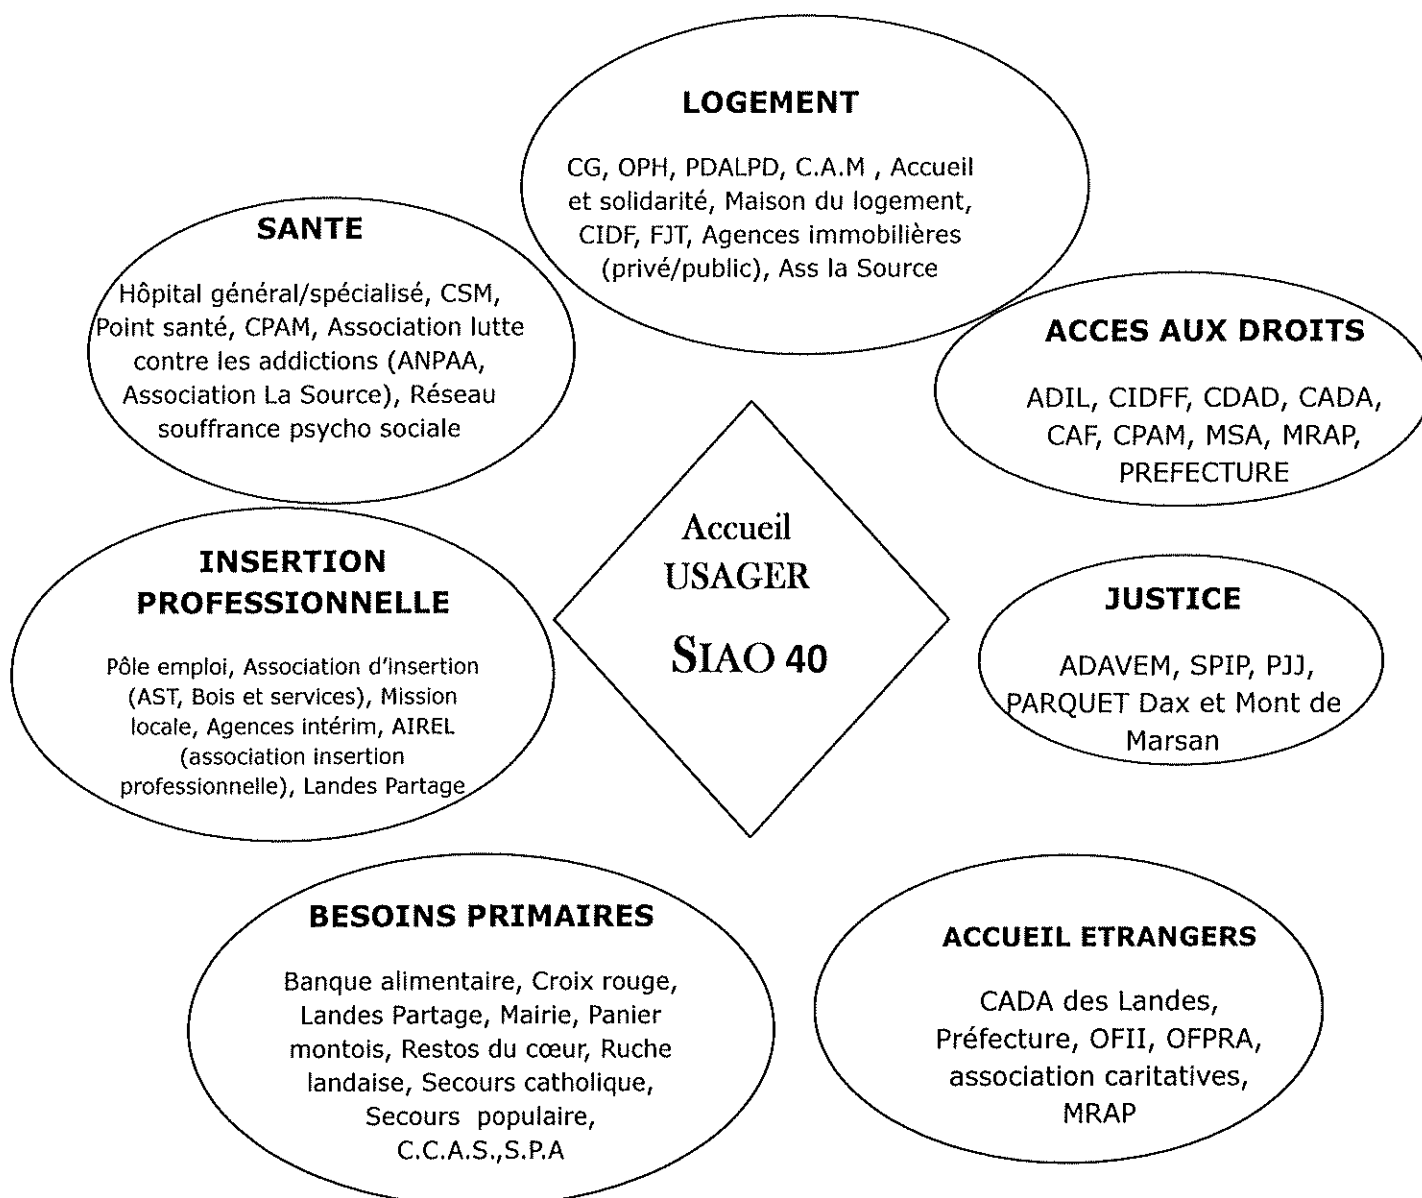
LOGEMENT

CG, OPH, PDALPD, C.A.M , Accueil et solidarité, Maison du logement, CIDF, FJT, Agences immobilières (privé/public), Ass la Source

SANTE

Hôpital général/spécialisé, CSM, Point santé, CPAM, Association lutte contre les addictions (ANPAA, Association La Source), Réseau souffrance psycho sociale

ACCES AUX DROITS

ADIL, CIDFF, CDAD, CADA, CAF, CPAM, MSA, MRAP, PREFECTURE

Accueil USAGER

SIAO 40

INSERTION PROFESSIONNELLE

Pôle emploi, Association d'insertion (AST, Bois et services), Mission locale, Agences intérim, AIREL (association insertion professionnelle), Landes Partage

JUSTICE

ADAVEM, SPIP, PJJ, PARQUET Dax et Mont de Marsan

BESOINS PRIMAIRES

Banque alimentaire, Croix rouge, Landes Partage, Mairie, Panier montois, Restos du cœur, Ruche landaise, Secours catholique, Secours populaire, C.C.A.S.,S.P.A

ACCUEIL ETRANGERS

CADA des Landes, Préfecture, OFII, OFPRA, association caritatives, MRAP